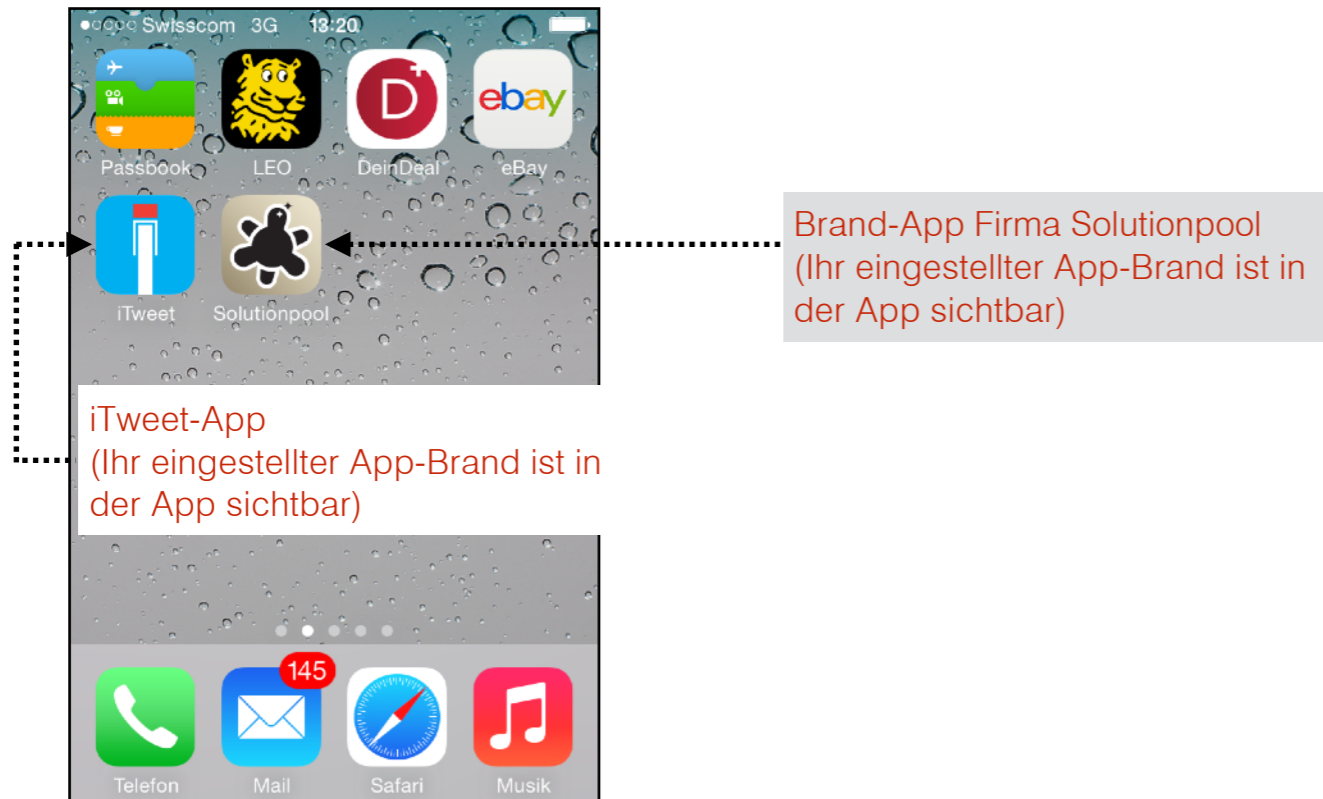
●○○○○ Swisscom 3G 13:20

Passbook LEO DeinDeal eBay

ebay

iTweet Solutionpool

Brand-App Firma Solutionpool
(Ihr eingestellter App-Brand ist in der App sichtbar)

iTweet-App
(Ihr eingestellter App-Brand ist in der App sichtbar)

145

Telefon Mail Safari Musik